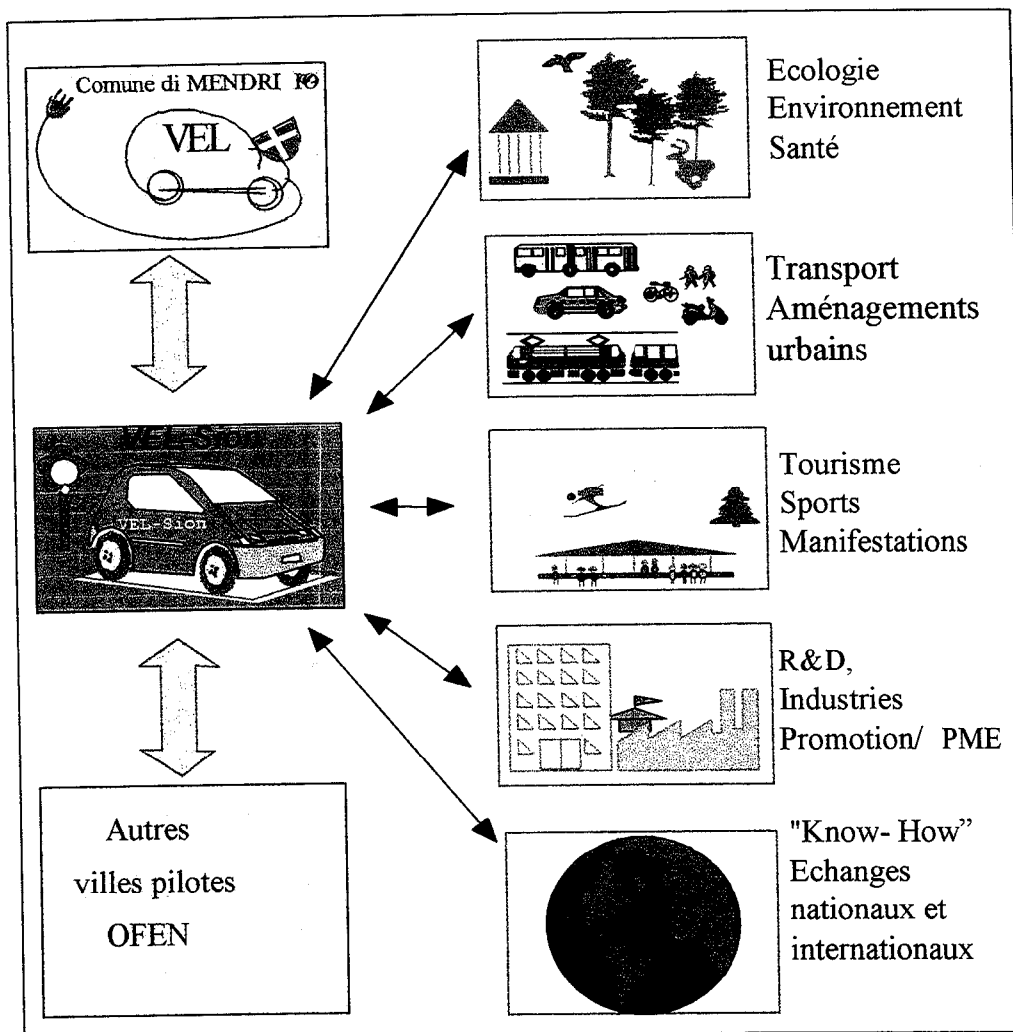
Comune di MENDRI IO

VEL

VEL-Sion

VEL-Sion

Autres
villes pilotes
OFEN

Ecologie
Environnement
Santé

Transport
Aménagements
urbains

Tourisme
Sports
Manifestations

R&D,
Industries
Promotion/ PME

"Know- How"
Echanges
nationaux et
internationaux